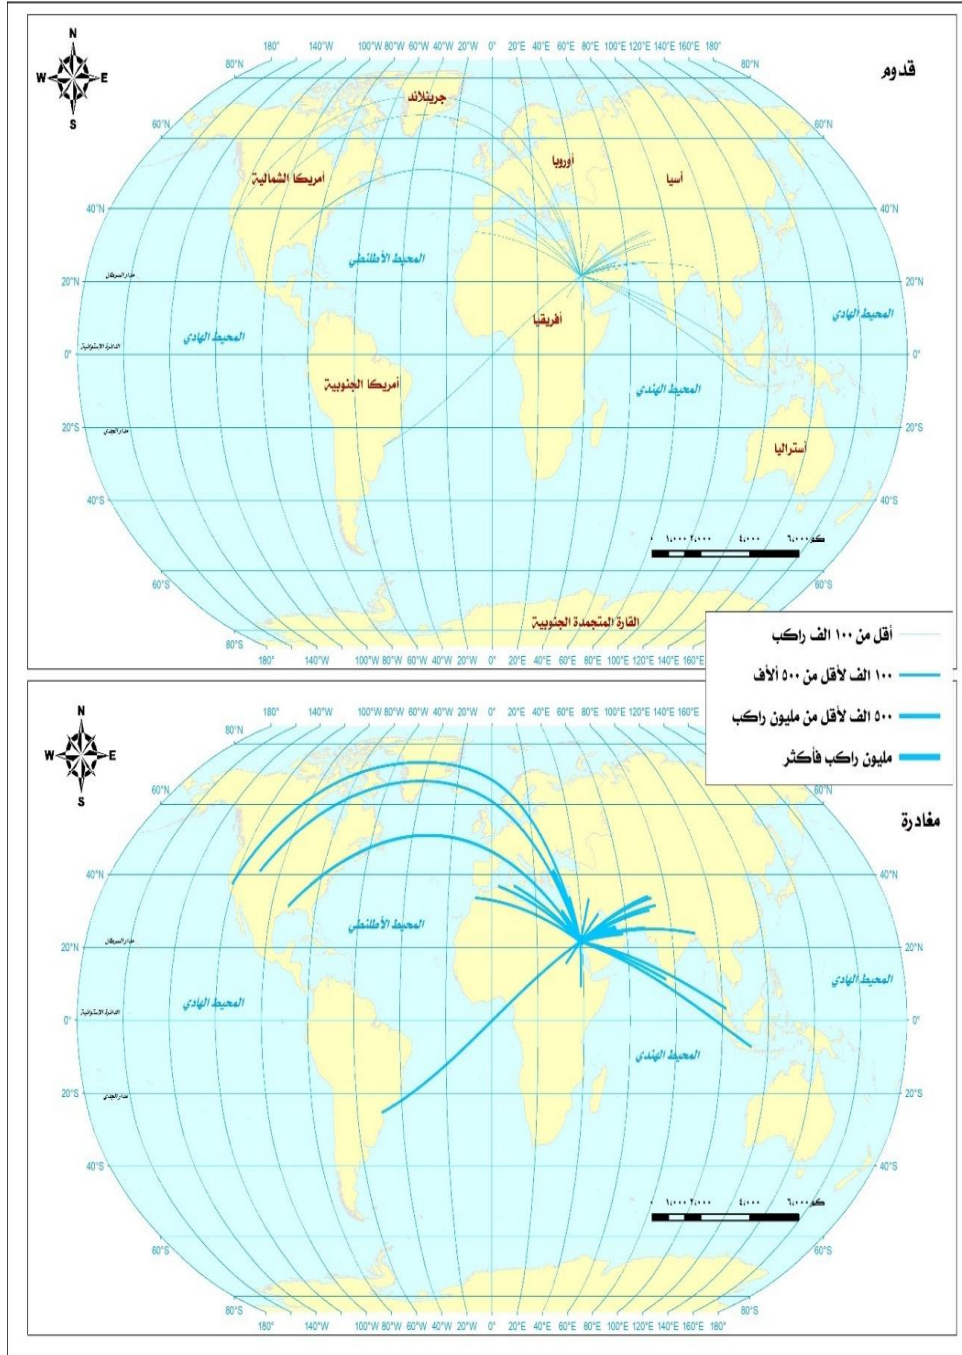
N
W E
S

قدوم

180° 140°W 100°W 80°W 60°W 40°W 20°W 0° 20°E 40°E 60°E 80°E 100°E 120°E 140°E 160°E 180°

80°N 80°N
60°N 60°N
40°N 40°N
20°N 20°N
0° 0°
20°S 20°S
40°S 40°S
60°S 60°S
80°S

جرينلاند
أوروبا
آسيا
أمريكا الشمالية
المحيط الأطلنطي
مدار السرطان
المحيط الهادي
المحيط الهادي
الدائرة الاستوائية
أفريقيا
أمريكا الجنوبية
المحيط الهندي
مدار الجدي
أستراليا
كم ٦,٠٠٠ ٤,٠٠٠ ٢,٠٠٠ ١,٠٠٠ ٠
القارة المتجمدة الجنوبية

180° 140°W 100°W 80°W 60°W 40°W 20°W 0° 20°E 40°E 60°E 80°E 100°E 120°E 140°E 160°E

أقل من ١٠٠ الف راكب
١٠٠ الف لأقل من ٥٠٠ الأف
٥٠٠ الف لأقل من مليون راكب
مليون راكب فأكثر

N
W E
S

180° 140°W 100°W 80°W 60°W 40°W 20°W 0° 20°E 40°E 60°E 80°E 100°E 120°E 140°E 160°E

مغادرة

80°N
60°N 60°N
40°N 40°N
20°N 20°N
0° 0°
20°S 20°S
40°S 40°S
60°S 60°S
80°S 80°S

المحيط الأطلنطي
مدار السرطان
المحيط الهادي
المحيط الهادي
الدائرة الاستوائية
المحيط الهندي
مدار الجدي
كم ٦,٠٠٠ ٤,٠٠٠ ٢,٠٠٠ ١,٠٠٠ ٠

180° 140°W 100°W 80°W 60°W 40°W 20°W 0° 20°E 40°E 60°E 80°E 100°E 120°E 140°E 160°E 180°